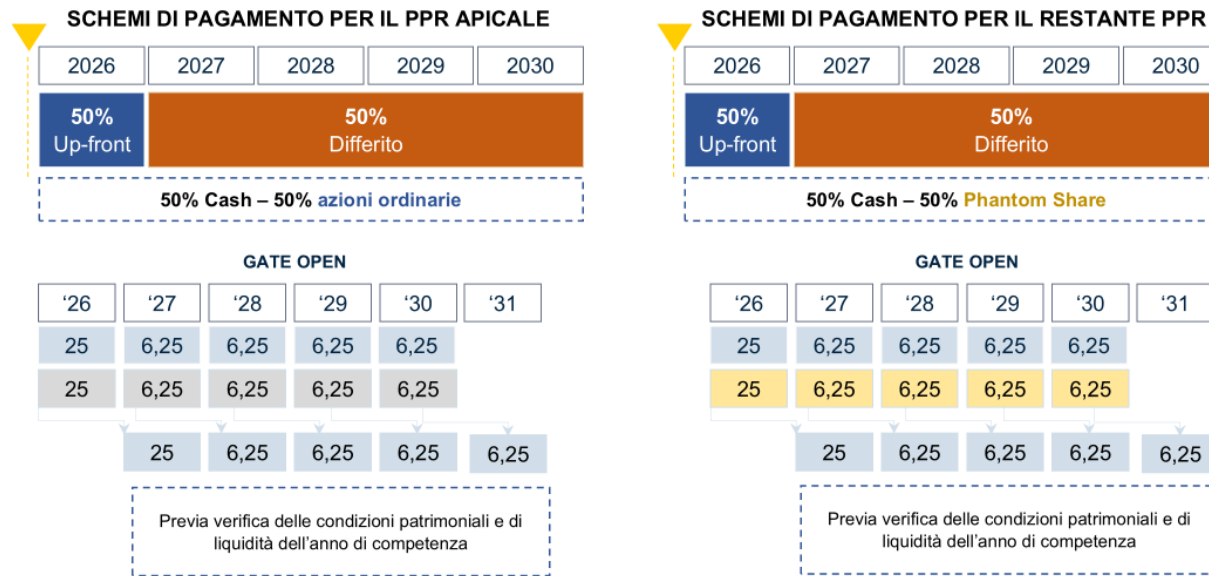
SCHEMI DI PAGAMENTO PER IL PPR APICALE

| 2026 | 2027 | 2028 | 2029 | 2030 |
|---|---|---|---|---|

50% Up-front

50% Differito

50% Cash – 50% azioni ordinarie

GATE OPEN

| ‘26 | ‘27 | ‘28 | ‘29 | ‘30 | ‘31 |
|---|---|---|---|---|---|
| 25 | 6,25 | 6,25 | 6,25 | 6,25 | |
| 25 | 6,25 | 6,25 | 6,25 | 6,25 | |
| | 25 | 6,25 | 6,25 | 6,25 | 6,25 |

Previa verifica delle condizioni patrimoniali e di liquidità dell’anno di competenza

SCHEMI DI PAGAMENTO PER IL RESTANTE PPR

| 2026 | 2027 | 2028 | 2029 | 2030 |
|---|---|---|---|---|

50% Up-front

50% Differito

50% Cash – 50% Phantom Share

GATE OPEN

| ‘26 | ‘27 | ‘28 | ‘29 | ‘30 | ‘31 |
|---|---|---|---|---|---|
| 25 | 6,25 | 6,25 | 6,25 | 6,25 | |
| 25 | 6,25 | 6,25 | 6,25 | 6,25 | |
| | 25 | 6,25 | 6,25 | 6,25 | 6,25 |

Previa verifica delle condizioni patrimoniali e di liquidità dell’anno di competenza